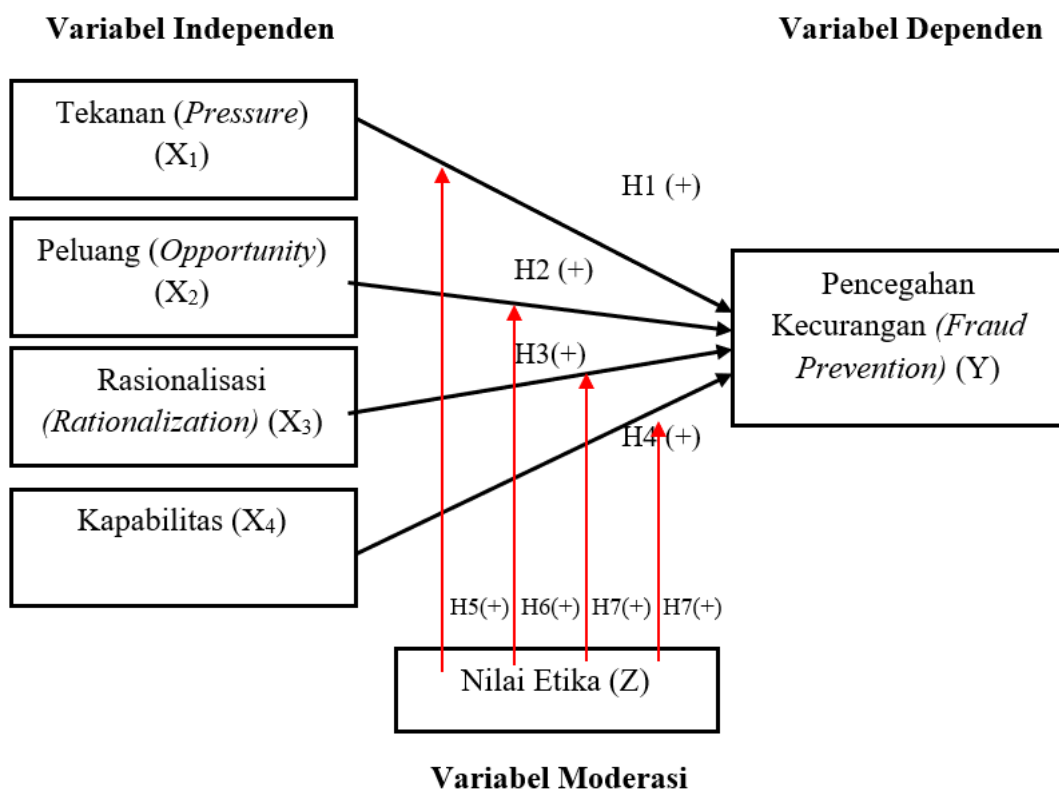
Variabel Independen

Variabel Dependen

Tekanan (*Pressure*) ($X_1$)

Peluang (*Opportunity*) ($X_2$)

Rasionalisasi *(Rationalization)* ($X_3$)

Kapabilitas ($X_4$)

H1 (+)

H2 (+)

H3(+)

H4 (+)

Pencegahan Kecurangan *(Fraud Prevention)* (Y)

H5(+) H6(+) H7(+) H7(+)

Nilai Etika (Z)

Variabel Moderasi